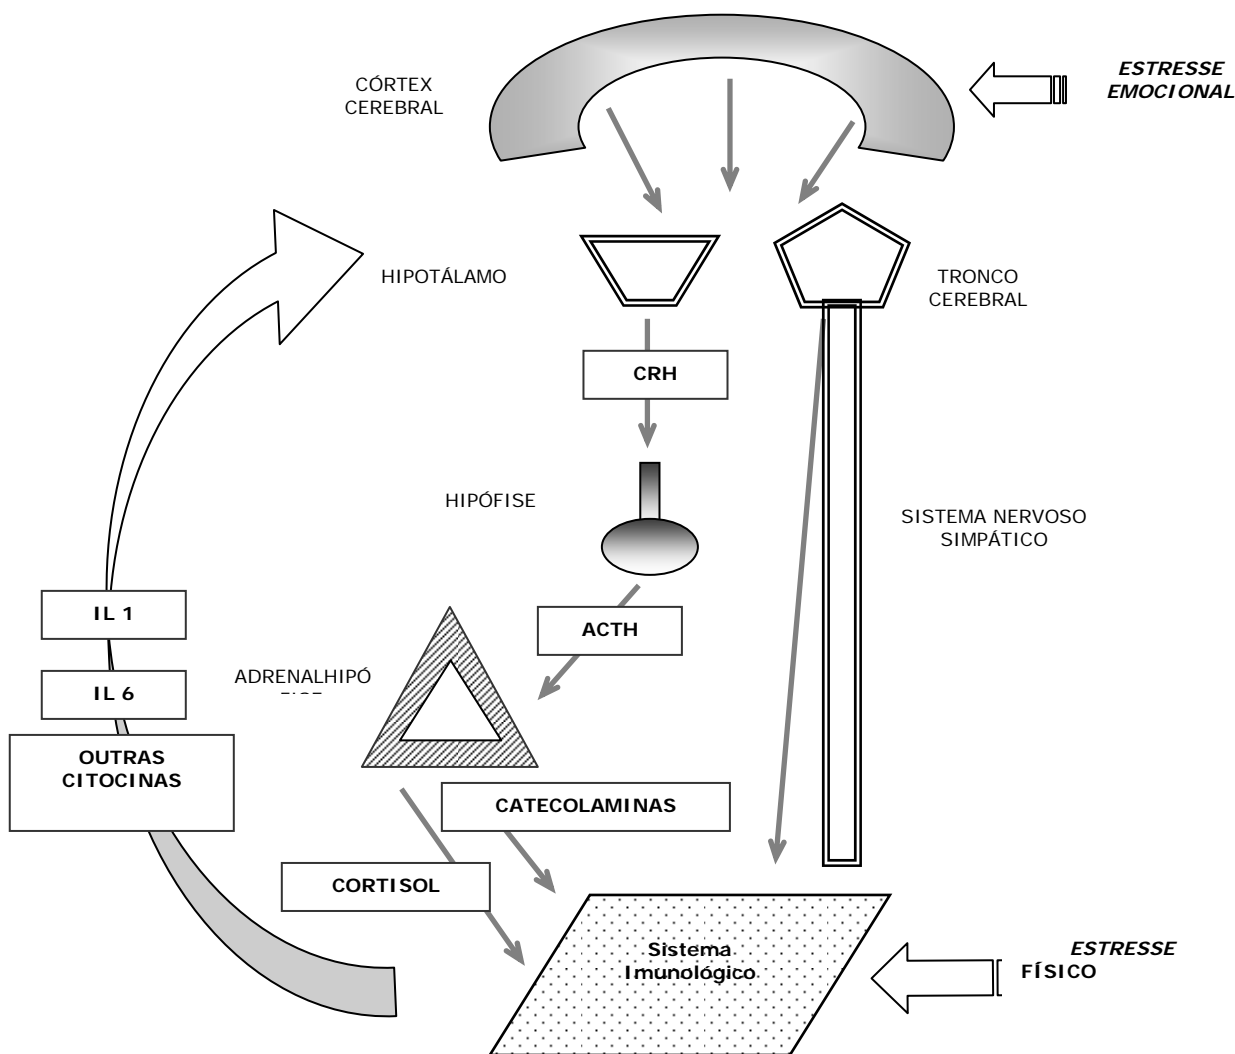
ESTRESSE EMOCIONAL

CÓRTEX CEREBRAL

HIPOTÁLAMO

TRONCO CEREBRAL

CRH

HIPÓFISE

SISTEMA NERVOSO SIMPÁTICO

IL 1

IL 6

OUTRAS CITOCINAS

ADRENALHIPÓ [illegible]

ACTH

CATECOLAMINAS

CORTISOL

Sistema Imunológico

ESTRESSE FÍSICO